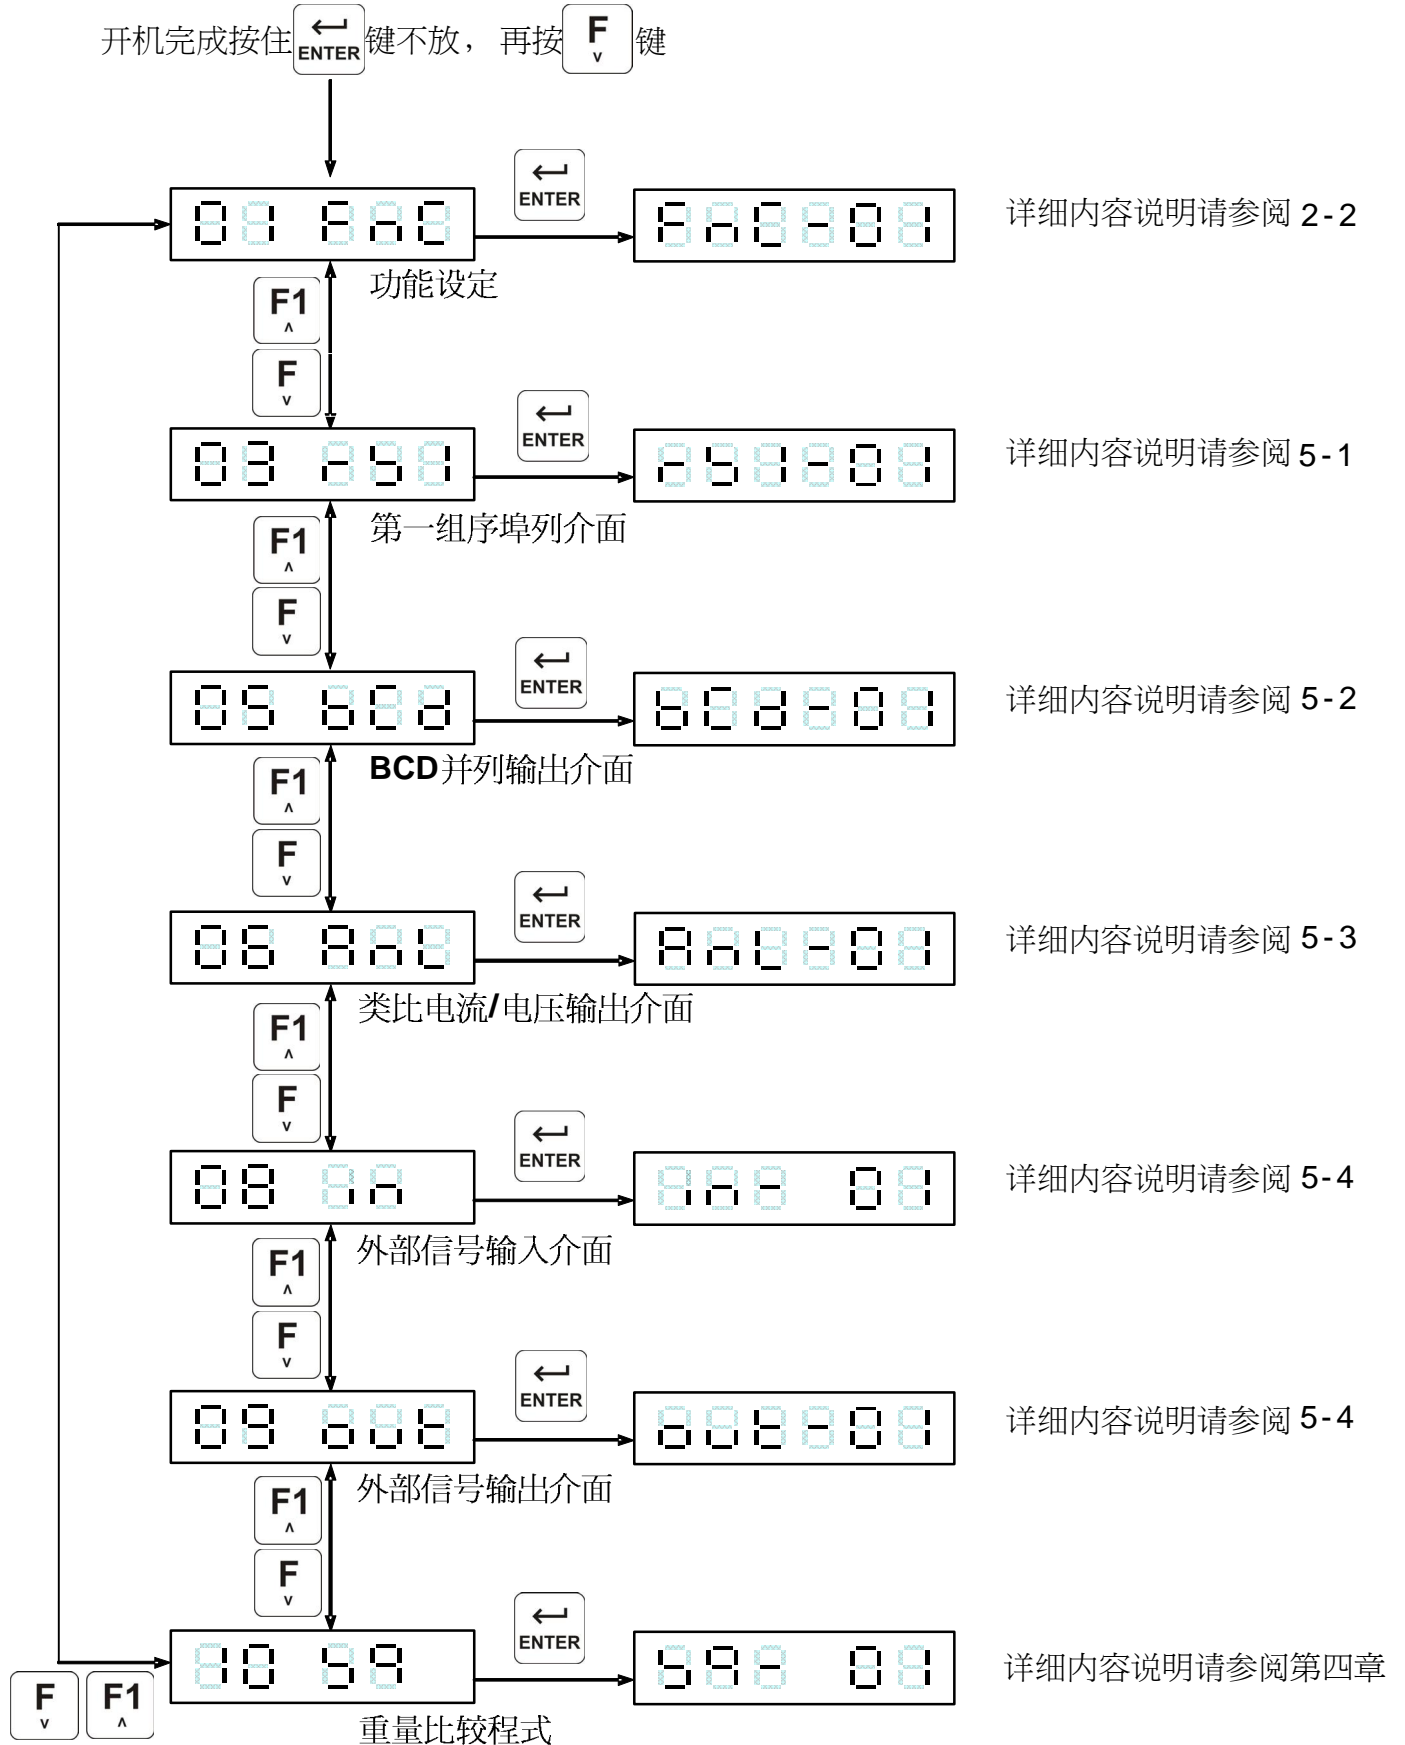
开机完成按住 ENTER 键不放， 再按 F v 键

ENTER
01 Fnc
Fnc-01
详细内容说明请参阅 2-2
功能设定
F1 ^
F v

ENTER
03 rS1
rS1-01
详细内容说明请参阅 5-1
第一组序埠列介面
F1 ^
F v

ENTER
05 bCd
bCd-01
详细内容说明请参阅 5-2
BCD并列输出介面
F1 ^
F v

ENTER
06 AnL
AnL-01
详细内容说明请参阅 5-3
类比电流/电压输出介面
F1 ^
F v

ENTER
08 in
in- 01
详细内容说明请参阅 5-4
外部信号输入介面
F1 ^
F v

ENTER
09 out
out-01
详细内容说明请参阅 5-4
外部信号输出介面
F1 ^
F v

ENTER
10 SP
SP- 01
详细内容说明请参阅第四章
F v
F1 ^
重量比较程式